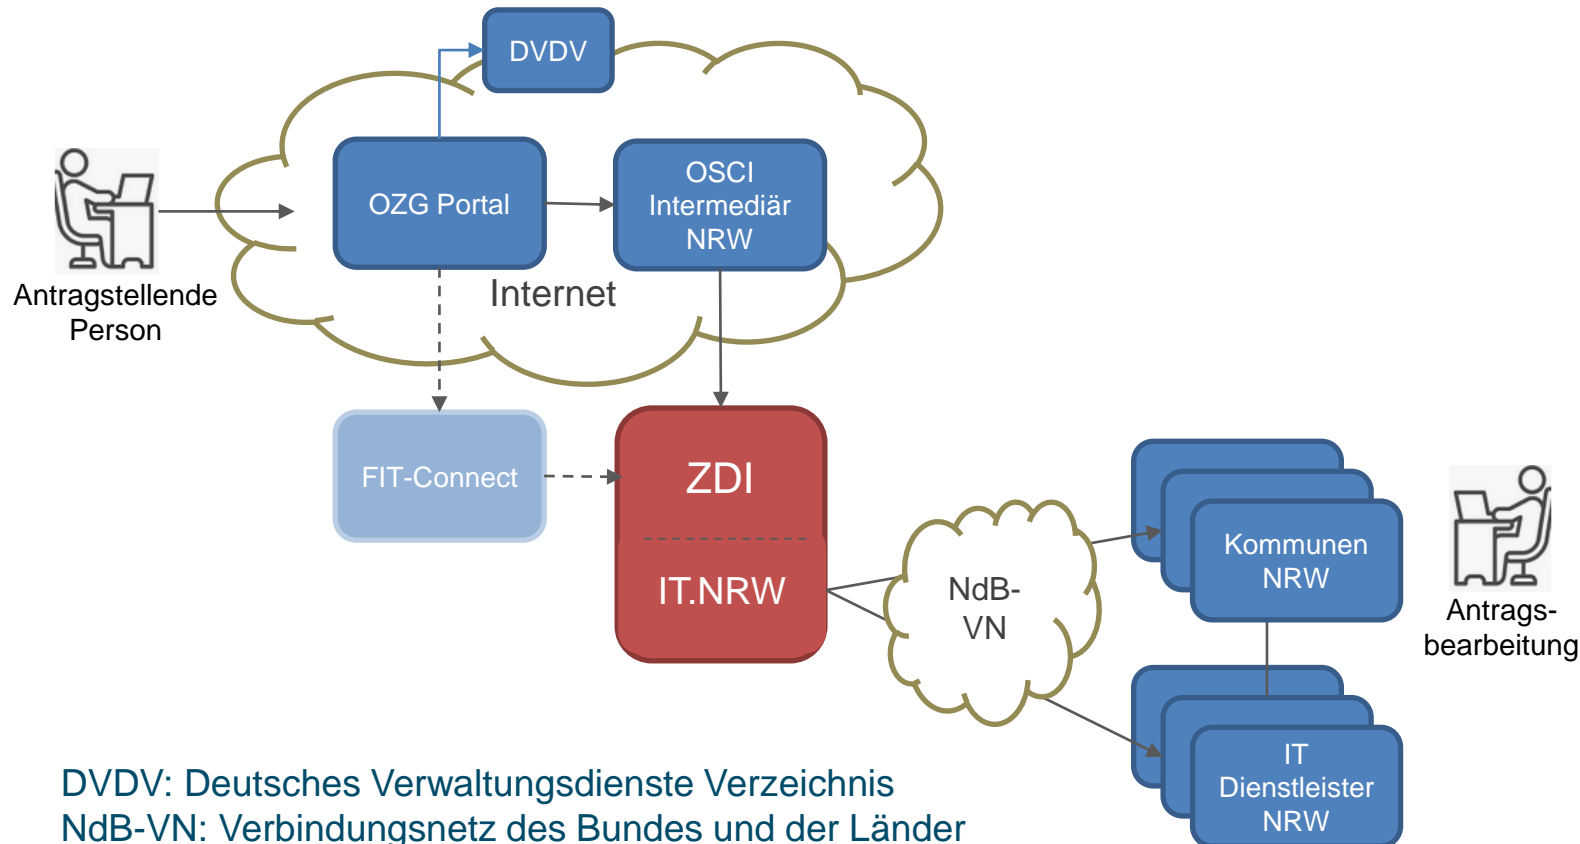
DVDV

OZG Portal

OSCI Intermediär NRW

Antragstellende Person

Internet

FIT-Connect

ZDI

IT.NRW

NdB-VN

Kommunen NRW

Antrags-bearbeitung

IT Dienstleister NRW

DVDV: Deutsches Verwaltungsdienste Verzeichnis
NdB-VN: Verbindungsnetz des Bundes und der Länder